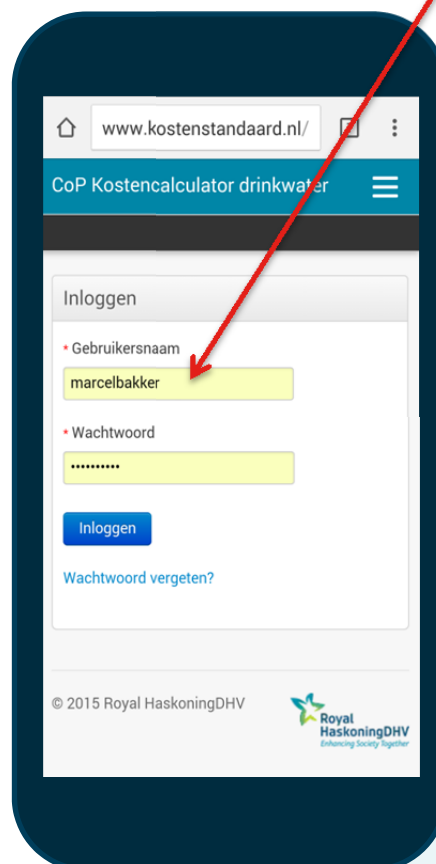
www.kostenstandaard.nl/

CoP Kostencalculator drinkwater

Inloggen

* Gebruikersnaam

marcelbakker

* Wachtwoord

••••••••••

Inloggen

Wachtwoord vergeten?

© 2015 Royal HaskoningDHV

Royal HaskoningDHV
Enhancing Society Together